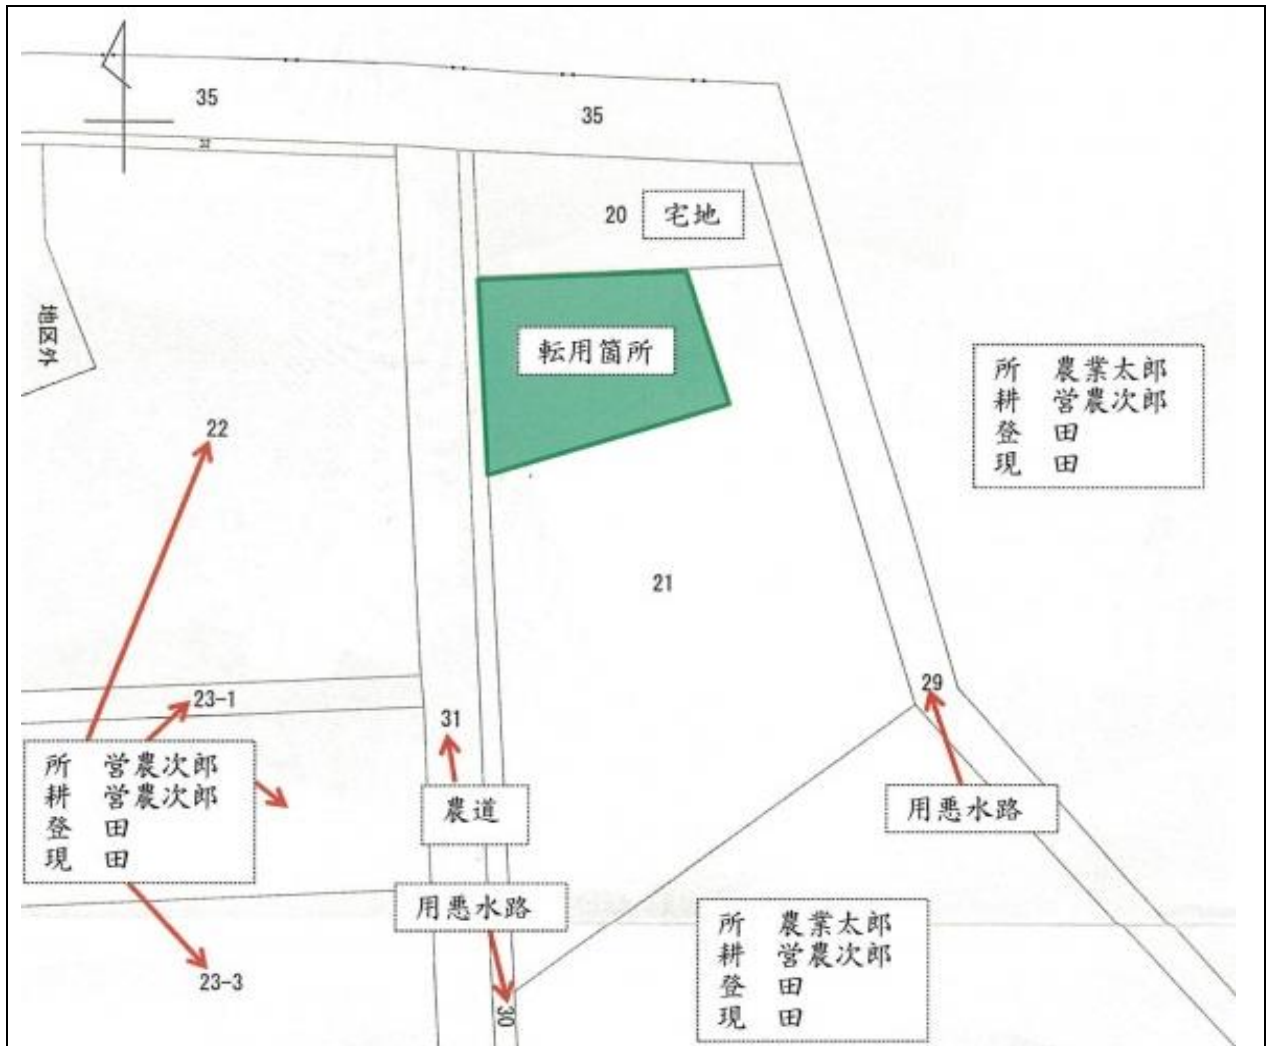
35

35

32

20 宅地

地図外

転用箇所

所 農業太郎
耕 営農次郎
登 田
現 田

22

21

29

23-1

31

所 営農次郎
耕 営農次郎
登 田
現 田

農道

用悪水路

用悪水路

23-3

所 農業太郎
耕 営農次郎
登 田
現 田

30